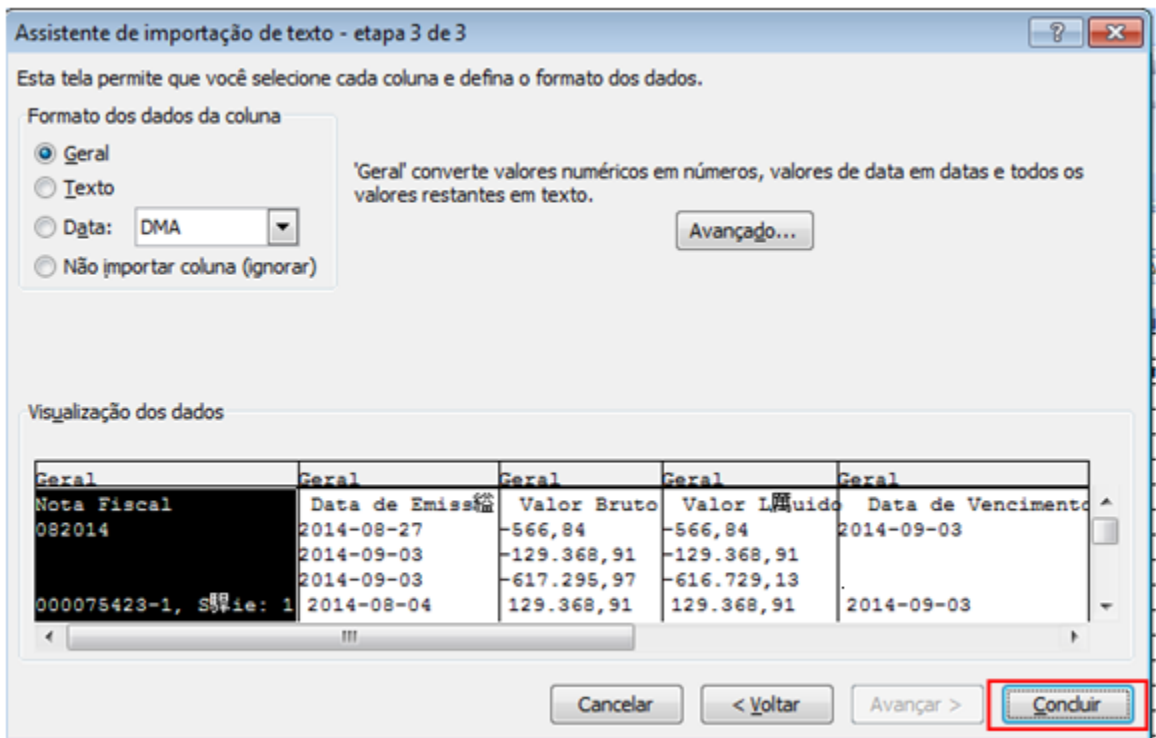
Assistente de importação de texto - etapa 3 de 3

?

Esta tela permite que você selecione cada coluna e defina o formato dos dados.

Formato dos dados da coluna

Geral

Texto

Data: DMA

Não importar coluna (ignorar)

'Geral' converte valores numéricos em números, valores de data em datas e todos os valores restantes em texto.

Avançado...

Visualização dos dados

| Geral | Geral | Geral | Geral | Geral |
|---|---|---|---|---|
| Nota Fiscal | Data de Emiss縊 | Valor Bruto | Valor L鳳uido | Data de Venciment |
| 082014 | 2014-08-27 | -566,84 | -566,84 | 2014-09-03 |
| | 2014-09-03 | -129.368,91 | -129.368,91 | |
| | 2014-09-03 | -617.295,97 | -616.729,13 | |
| 000075423-1, S駻ie: 1 | 2014-08-04 | 129.368,91 | 129.368,91 | 2014-09-03 |

Cancelar

< Voltar

Avançar >

Concluir